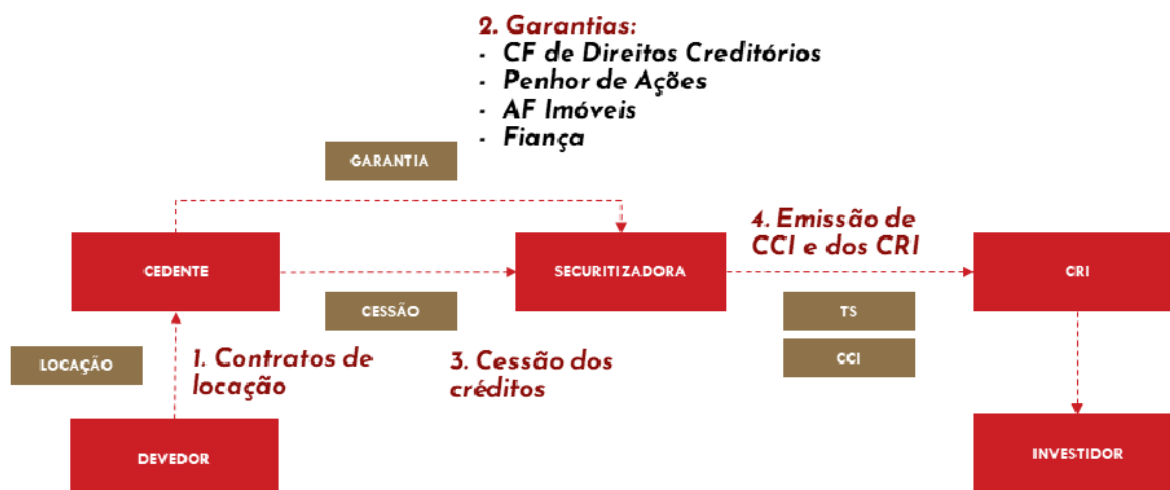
2. Garantias:
- CF de Direitos Creditórios
- Penhor de Ações
- AF Imóveis
- Fiança

GARANTIA

CEDENTE

SECURITIZADORA

4. Emissão de CCI e dos CRI

CRI

CESSÃO

TS

CCI

LOCAÇÃO

1. Contratos de locação

3. Cessão dos créditos

DEVEDOR

INVESTIDOR